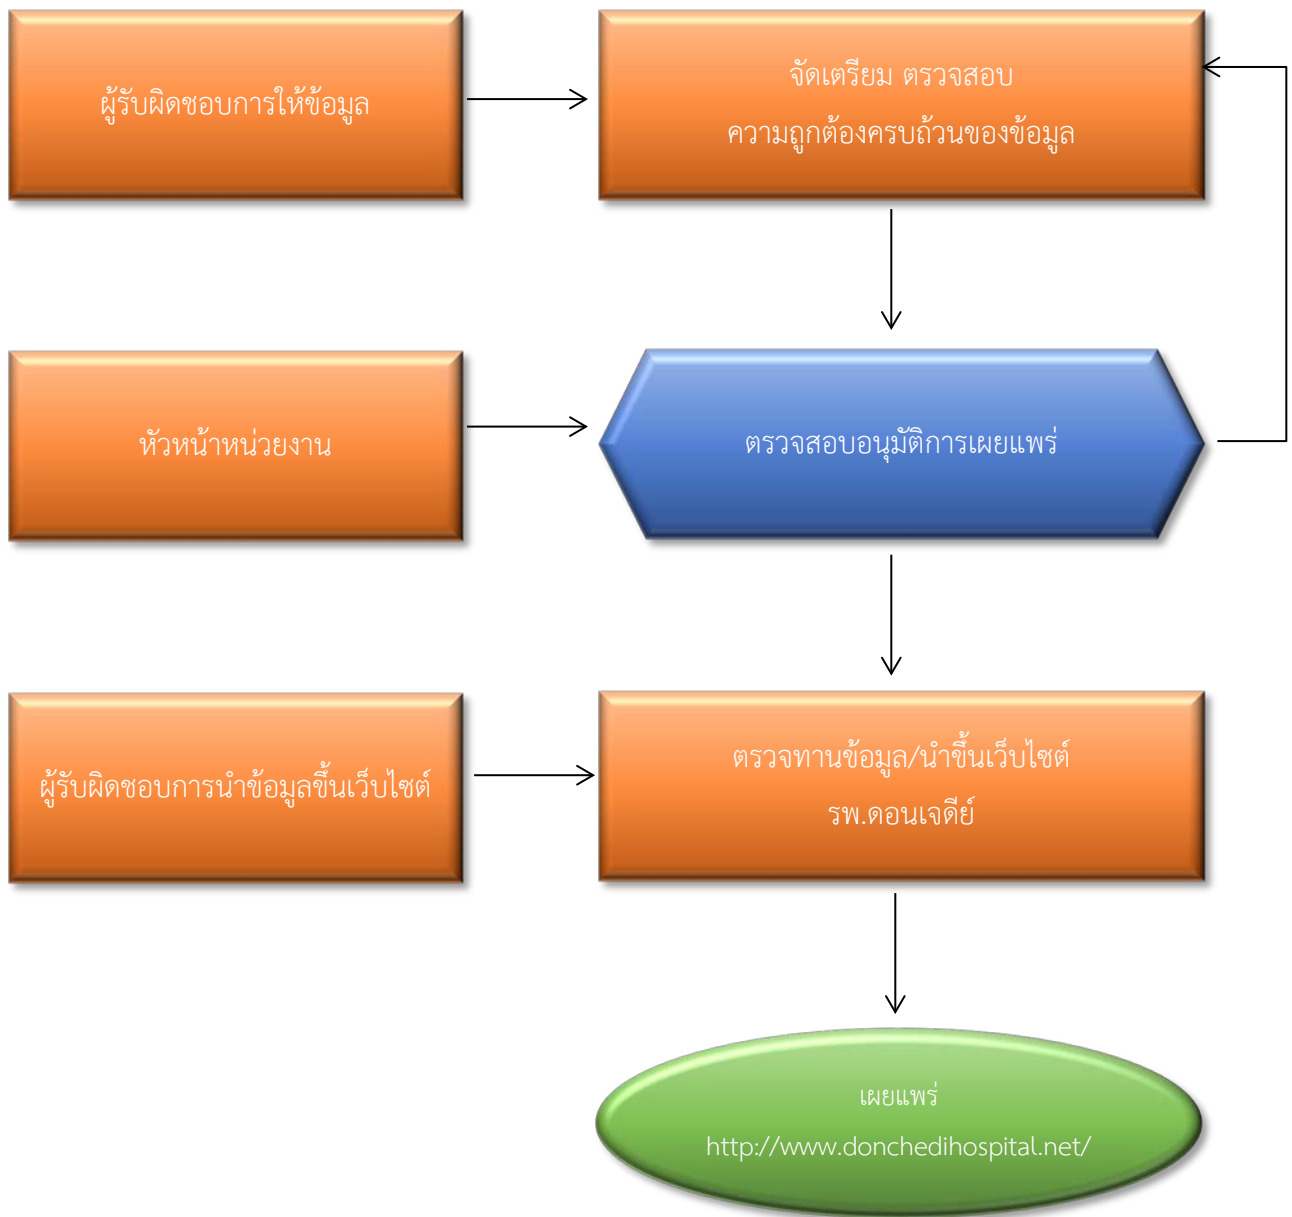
ผู้รับผิดชอบการให้ข้อมูล

จัดเตรียม ตรวจสอบ
ความถูกต้องครบถ้วนของข้อมูล

หัวหน้าหน่วยงาน

ตรวจสอบอนุมัติการเผยแพร่

ผู้รับผิดชอบการนำข้อมูลขึ้นเว็บไซต์

ตรวจทานข้อมูล/นำขึ้นเว็บไซต์
รพ.ดอนเจดีย์

เผยแพร่
http://www.donchedihospital.net/